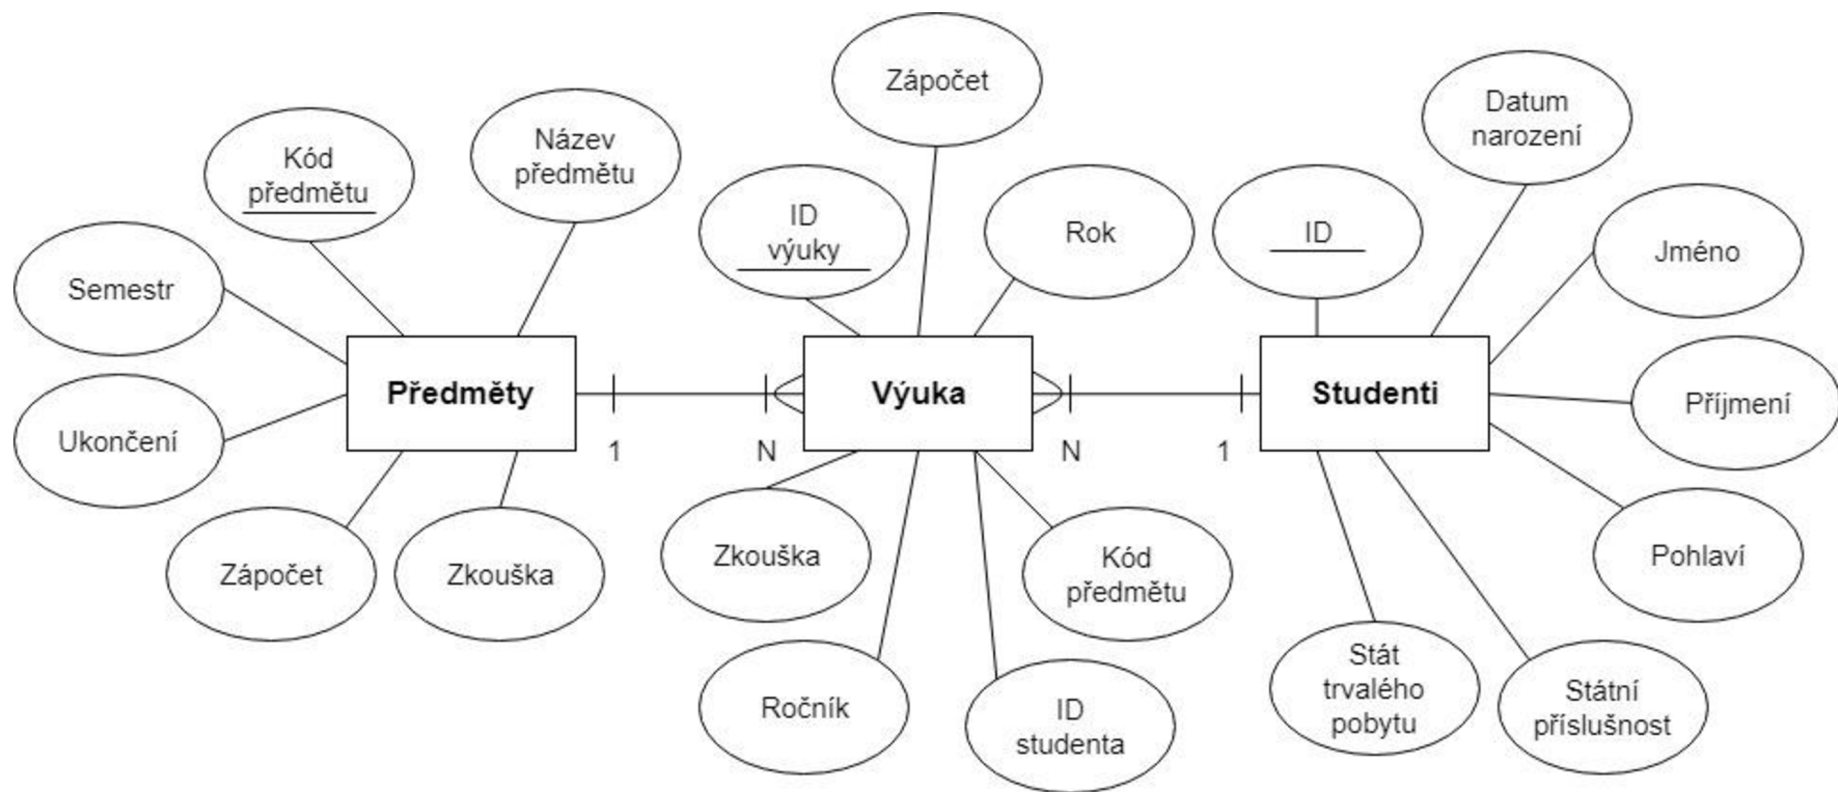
Zápočet

Datum narození

Kód předmětu

Název předmětu

ID výuky

Rok

ID

Jméno

Semestr

Předměty

Výuka

Studenti

Příjmení

Ukončení

1

N

N

1

Zkouška

Kód předmětu

Pohlaví

Zápočet

Zkouška

Stát trvalého pobytu

Státní příslušnost

Ročník

ID studenta